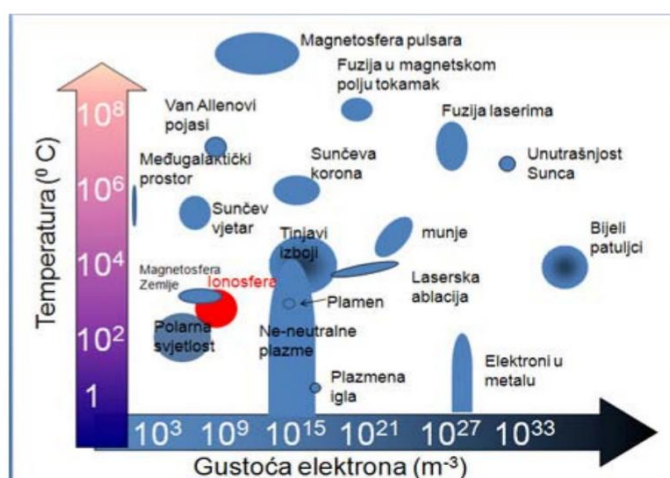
Magnetosfera pulsara

Fuzija u magnetskom polju tokamak

Van Allenovi pojasi

Fuzija laserima

Međugalaktički prostor

Sunčeva korona

Unutrašnjost Sunca

Sunčev vjetar

Tinjavi izboji

munje

Bijeli patuljci

Magnetosfera Zemlje

Ionosfera

Laserska ablacija

Plamen

Polarna svjetlost

Ne-neutralne plazme

Plazmena igla

Elektroni u metalu

Temperatura ($^0$ C)

$10^8$

$10^6$

$10^4$

$10^2$

1

$10^3$ $10^9$ $10^{15}$ $10^{21}$ $10^{27}$ $10^{33}$

Gustoća elektrona ($m^{-3}$)